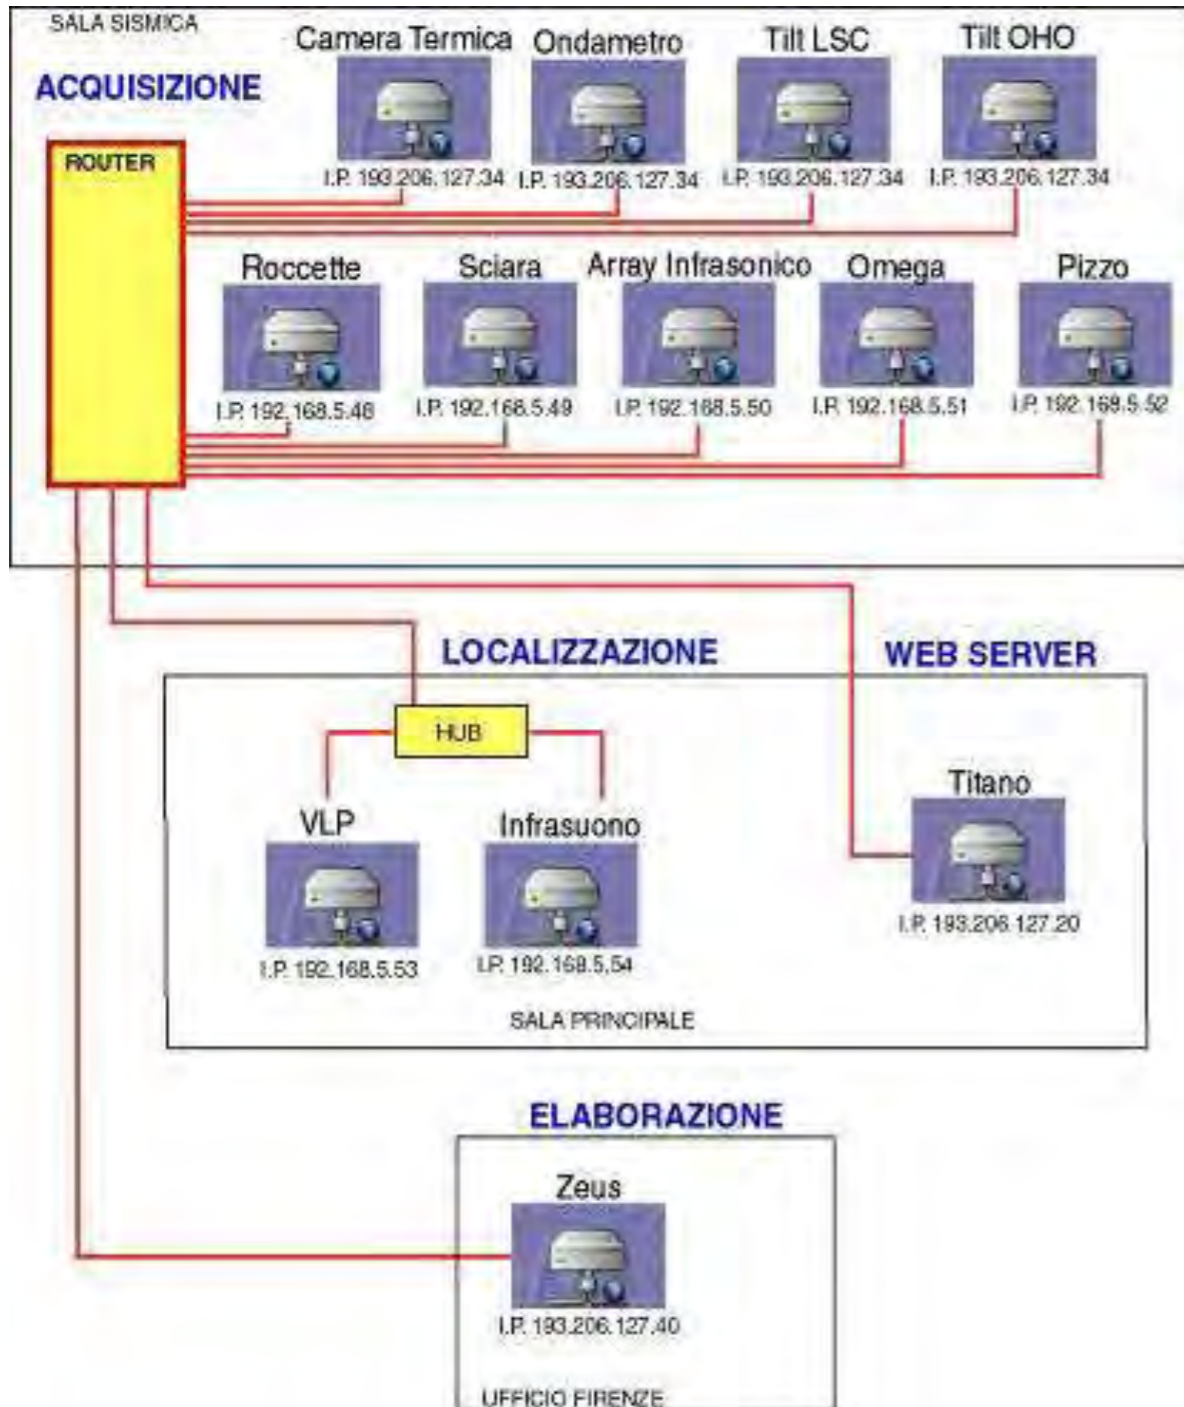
SALA SISMICA

ACQUISIZIONE

ROUTER

Camera Termica
I.P. 193.206.127.34

Ondametro
I.P. 193.206.127.34

Tilt LSC
I.P. 193.206.127.34

Tilt OHO
I.P. 193.206.127.34

Roccette
I.P. 192.168.5.48

Sciara
I.P. 192.168.5.49

Array Infrasonico
I.P. 192.168.5.50

Omega
I.P. 192.168.5.51

Pizzo
I.P. 192.168.5.52

LOCALIZZAZIONE

WEB SERVER

HUB

VLP
I.P. 192.168.5.53

Infrasuono
I.P. 192.168.5.54

Titano
I.P. 193.206.127.20

SALA PRINCIPALE

ELABORAZIONE

Zeus
I.P. 193.206.127.40

UFFICIO FIRENZE